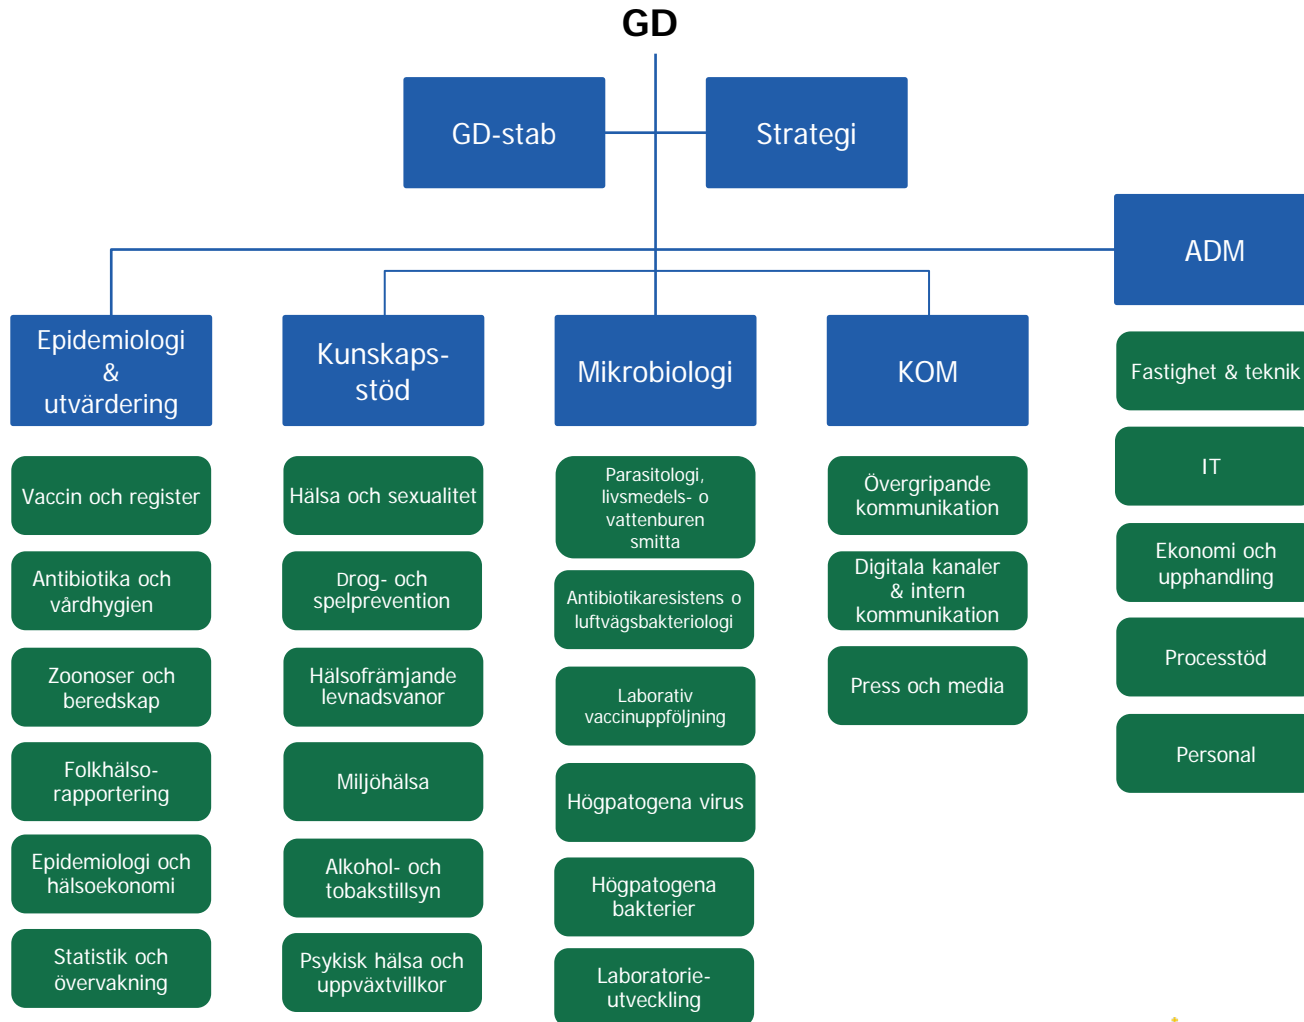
GD

GD-stab

Strategi

Epidemiologi & utvärdering

Vaccin och register

Antibiotika och vårdhygien

Zoonoser och beredskap

Folkhälso-rapportering

Epidemiologi och hälsoekonomi

Statistik och övervakning

Kunskaps-stöd

Hälsa och sexualitet

Drog- och spelprevention

Hälsofrämjande levnadsvanor

Miljöhälsa

Alkohol- och tobakstillsyn

Psykisk hälsa och uppväxtvillkor

Mikrobiologi

Parasitologi, livsmedels- o vattenburen smitta

Antibiotikaresistens o luftvägsbakteriologi

Laborativ vaccinuppföljning

Högpatogena virus

Högpatogena bakterier

Laboratorie-utveckling

KOM

Övergripande kommunikation

Digitala kanaler & intern kommunikation

Press och media

ADM

Fastighet & teknik

IT

Ekonomi och upphandling

Processtöd

Personal